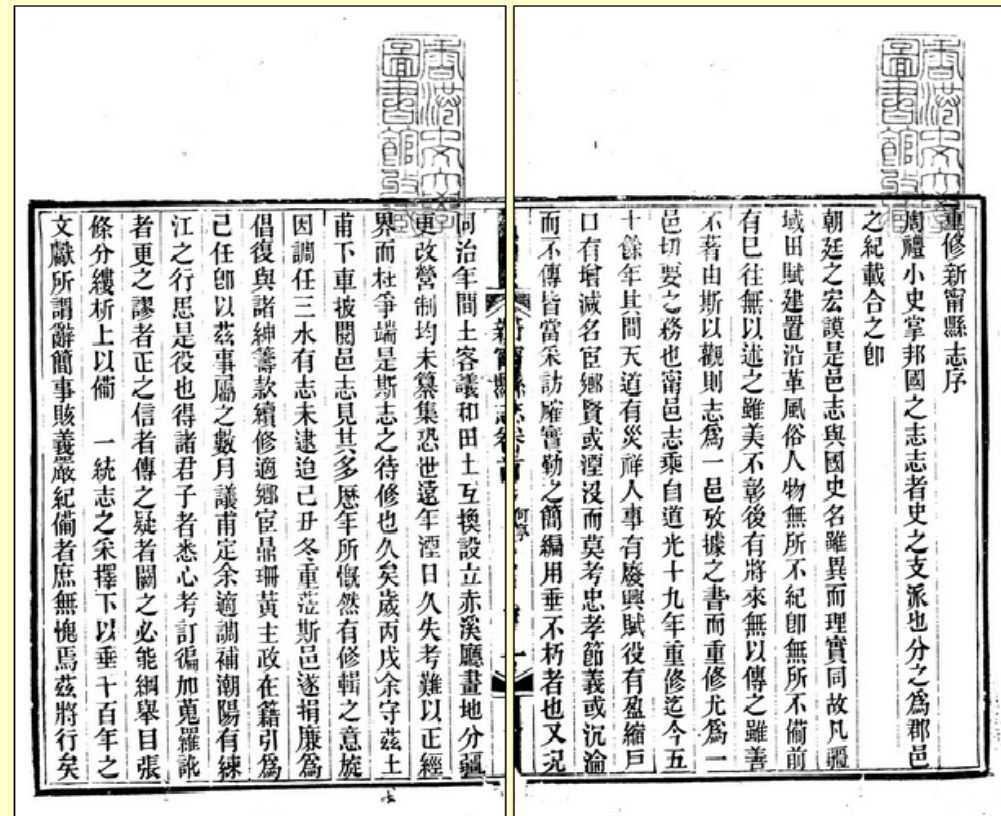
重修新甯縣志序

周禮小史掌邦國之志志者史之支派也分之爲郡邑之紀載合之卽

朝廷之宏謨是邑志與國史名雖異而理實同故凡疆域田賦建置沿革風俗人物無所不紀卽無所不備前有巳往無以遡之雖美不彰後有將來無以傳之雖善不着由斯以觀則志爲一邑攷據之書而重修尤爲一邑切要之務也甯邑志乘自道光十九年重修迄今五十餘年其間天道有災祥人事有廢興賦役有盈縮戶口有增減名宦鄉賢或湮沒而莫考忠孝節義或沉淪而不傳皆當采訪確實勒之簡編用垂不朽者也又況

同治年間土客議和田土互換設立赤溪廳畫地分疆更改營制均未纂集恐世遠年湮日久失考難以正經界而杜爭端是斯志之待修也久矣歲丙戌余守茲土甫下車披閱邑志見其多歷年所慨然有修輯之意旋因調任三水有志未逮迨己丑冬重蒞斯邑遂捐廉爲倡復與諸紳籌款續修適鄉宦晶珊黃主政在籍引爲己任卽以茲事屬之數月議甫定余適調補潮陽有練江之行思是役也得諸君子者悉心考訂碻加蒐羅訛者更之謬者正之信者傳之疑者闕之必能綱舉目張條分縷析上以備　一統志之采擇下以垂千百年之文獻所謂辭簡事賅義嚴紀備者庶無愧焉茲將行矣